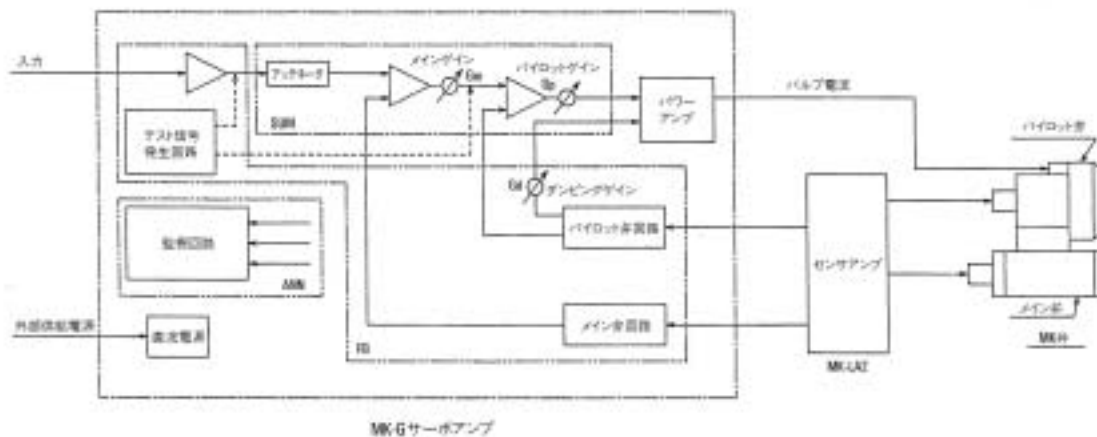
入力

アッテネータ

メインゲイン

Gm

パイロットゲイン

Gp

パワーアンプ

バルブ電流

パイロット弁

テスト信号発生回路

SUM

Gd

ダンピングゲイン

パイロット弁回路

監視回路

AMN

センサアンプ

外部供給電源

直流電源

メイン弁回路

メイン弁

MK弁

FB

MK-LAE

MK-Gサーボアンプ